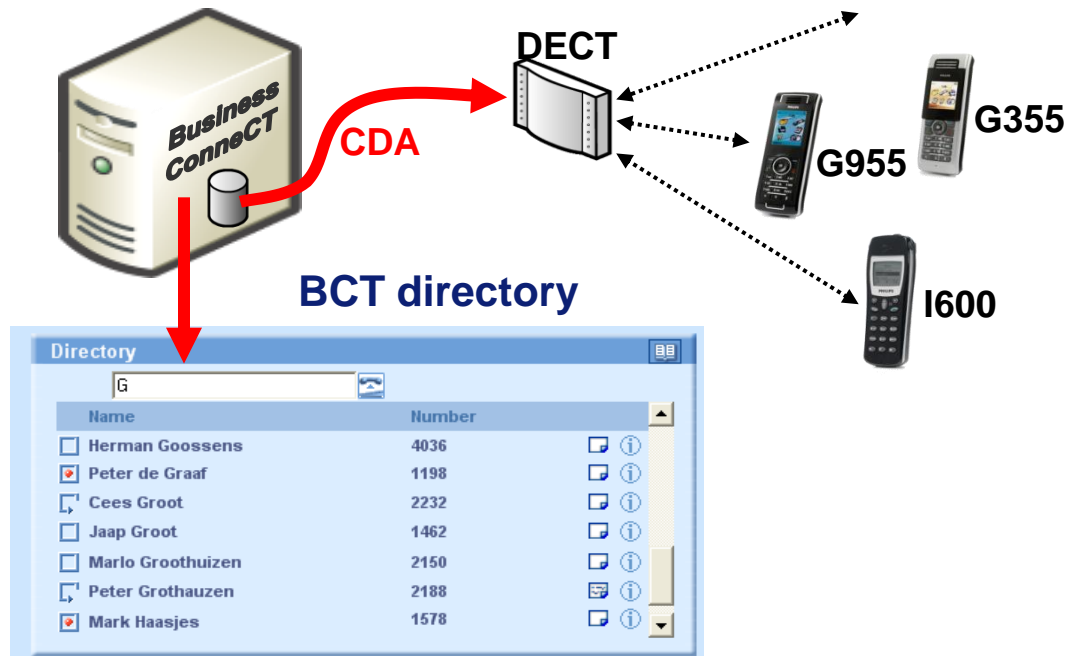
Business ConneCT

CDA

DECT

G355

G955

I600

BCT directory

Directory

G

| Name | Number |
|---|---|
| Herman Goossens | 4036 |
| Peter de Graaf | 1198 |
| Cees Groot | 2232 |
| Jaap Groot | 1462 |
| Marlo Groothuizen | 2150 |
| Peter Grothauzen | 2188 |
| Mark Haasjes | 1578 |